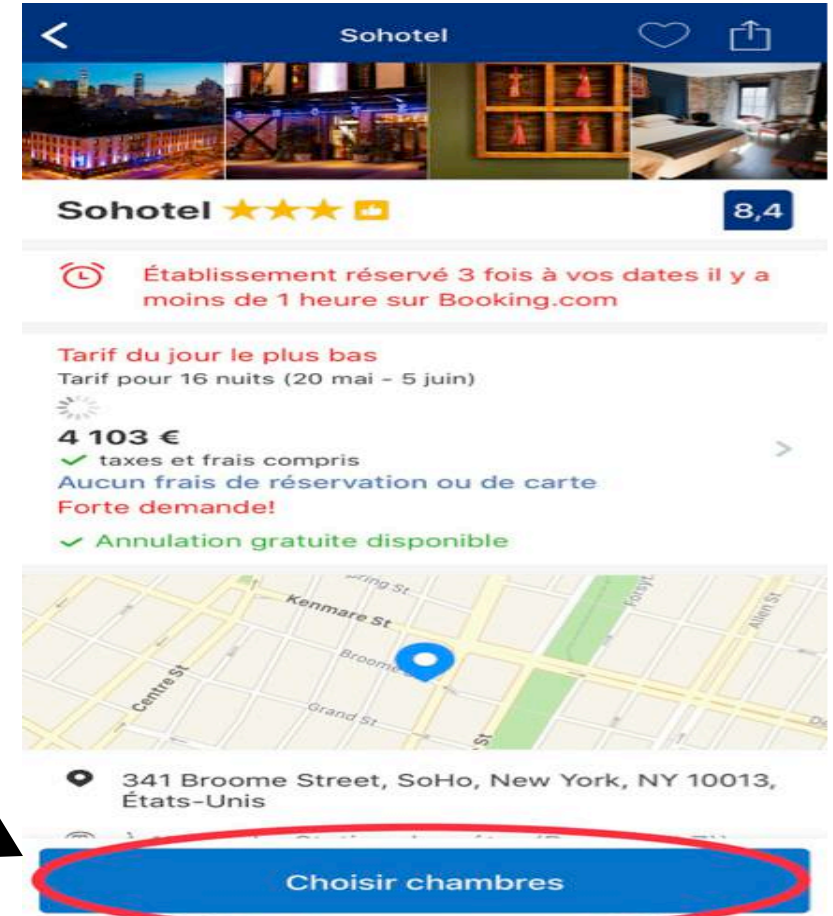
Sohotel

Sohotel ★★★

8,4

Établissement réservé 3 fois à vos dates il y a moins de 1 heure sur Booking.com

Tarif du jour le plus bas
Tarif pour 16 nuits (20 mai - 5 juin)

4 103 €
taxes et frais compris
Aucun frais de réservation ou de carte
Forte demande!

Annulation gratuite disponible

Spring St
Kenmare St
Broome
Centre St
Grand St
Forsyth
Allen St
St

341 Broome Street, SoHo, New York, NY 10013, États-Unis

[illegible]

Choisir chambres